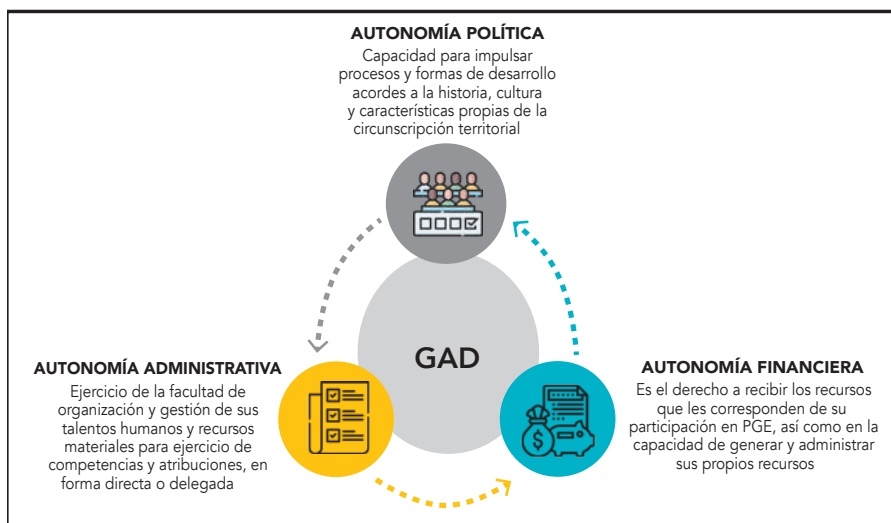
AUTONOMÍA POLÍTICA
Capacidad para impulsar procesos y formas de desarrollo acordes a la historia, cultura y características propias de la circunscripción territorial

GAD

AUTONOMÍA ADMINISTRATIVA
Ejercicio de la facultad de organización y gestión de sus talentos humanos y recursos materiales para ejercicio de competencias y atribuciones, en forma directa o delegada

AUTONOMÍA FINANCIERA
Es el derecho a recibir los recursos que les corresponden de su participación en PGE, así como en la capacidad de generar y administrar sus propios recursos